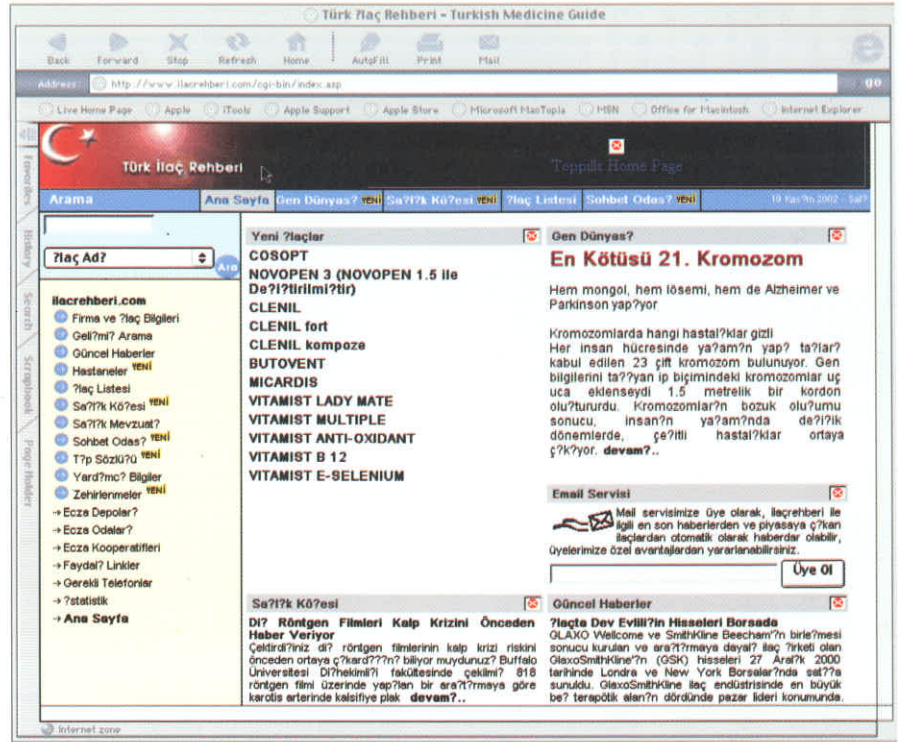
Türk ?laç Rehberi - Turkish Medicine Guide

Back Forward Stop Refresh Home AutoFill Print Mail

Address: http://www.ilacrehberi.com/cgi-bin/index.asp go

Live Home Page Apple iTools Apple Support Apple Store Microsoft MacTopia MSN Office for Macintosh Internet Explorer

Favorites History Search Scrapbook Page Holder

Türk İlaç Rehberi

Teppilt Home Page

Arama | Ana Sayfa | Gen Dünyas? YENİ | Sa?l?k Kö?esi YENİ | ?laç Listesi | Sohbet Odas? YENİ | 10 Kas?m 2002 - Sal?

?laç Ad?

Ara

ilacrehberi.com
Firma ve ?laç Bilgileri
Geli?mi? Arama
Güncel Haberler
Hastaneler YENİ
?laç Listesi
Sa?l?k Kö?esi YENİ
Sa?l?k Mevzuat?
Sohbet Odas? YENİ
T?p Sözlü?ü YENİ
Yard?mc? Bilgiler
Zehirlenmeler YENİ
→ Ecza Depolar?
→ Ecza Odalar?
→ Ecza Kooperatifleri
→ Faydal? Linkler
→ Gerekli Telefonlar
→ ?statistik
→ Ana Sayfa

Yeni ?laçlar
COSOPT
NOVOPEN 3 (NOVOPEN 1.5 ile De?i?tirilmi?tir)
CLENIL
CLENIL fort
CLENIL kompoze
BUTOVENT
MICARDIS
VITAMIST LADY MATE
VITAMIST MULTIPLE
VITAMIST ANTI-OXIDANT
VITAMIST B 12
VITAMIST E-SELENIUM

Gen Dünyas?
En Kötüsü 21. Kromozom

Hem mongol, hem lösemi, hem de Alzheimer ve Parkinson yap?yor

Kromozomlarda hangi hastal?klar gizli
Her insan hücresinde ya?am?n yap? ta?lar? kabul edilen 23 çift kromozom bulunuyor. Gen bilgilerini ta??yan ip bilgisindeki kromozomlar uç uca eklenseydi 1.5 metrelik bir kordon olu?tururdu. Kromozomlar?n bozuk olu?umu sonucu, insan?n ya?am?nda de?i?ik dönemlerde, çe?itli hastal?klar ortaya ç?k?yor. devam?..

Email Servisi
Mail servisimize üye olarak, ilacrehberi ile ilgili en son haberlerden ve piyasaya ç?kan ilaçlardan otomatik olarak haberdar olabilir, üyelerimize özel avantajlardan yararlanabilirsiniz.
Üye Ol

Sa?l?k Kö?esi
Di? Röntgen Filmleri Kalp Krizini Önceden Haber Veriyor
Çektirdi?iniz di? röntgen filmlerinin kalp krizi riskini önceden ortaya ç?kard???n? biliyor muydunuz? Buffalo Üniversitesi Di?hekimli?i fakültesinde çekilmi? 818 röntgen filmi üzerinde yap?lan bir ara?t?rmaya göre karotis arterinde kalsifiye plak devam?..

Güncel Haberler
?laçta Dev Evlili?in Hisseleri Borsada
GLAXO Wellcome ve SmithKline Beecham?n birle?mesi sonucu kurulan ve ara?t?rmaya dayal? ilaç ?irketi olan GlaxoSmithKline?n (GSK) hisseleri 27 Aral?k 2000 tarihinde Londra ve New York Borsalar?nda sat??a sunuldu. GlaxoSmithKline ilaç endüstrisinde en büyük be? terapötik alan?n dördünde pazar lideri konumunda.

Internet zone